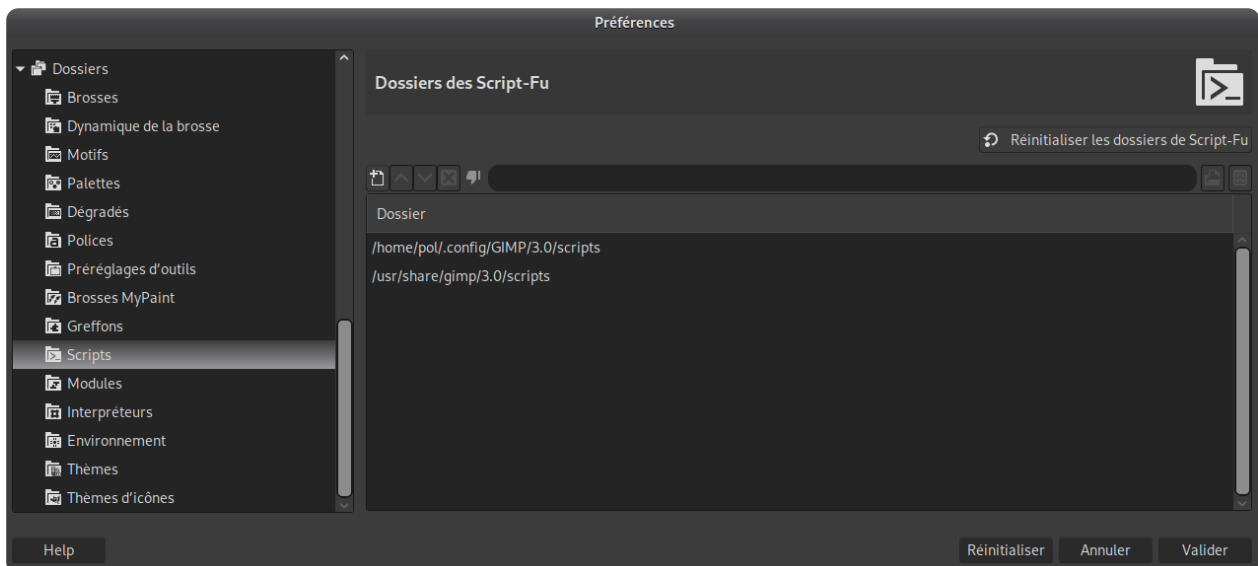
Préférences

Dossiers
Brosses
Dynamique de la brosse
Motifs
Palettes
Dégradés
Polices
Préréglages d'outils
Brosses MyPaint
Greffons
Scripts
Modules
Interpréteurs
Environnement
Thèmes
Thèmes d'icônes

Dossiers des Script-Fu

Réinitialiser les dossiers de Script-Fu

| Dossier |
|---|
| /home/pol/.config/GIMP/3.0/scripts |
| /usr/share/gimp/3.0/scripts |

Help

Réinitialiser Annuler Valider